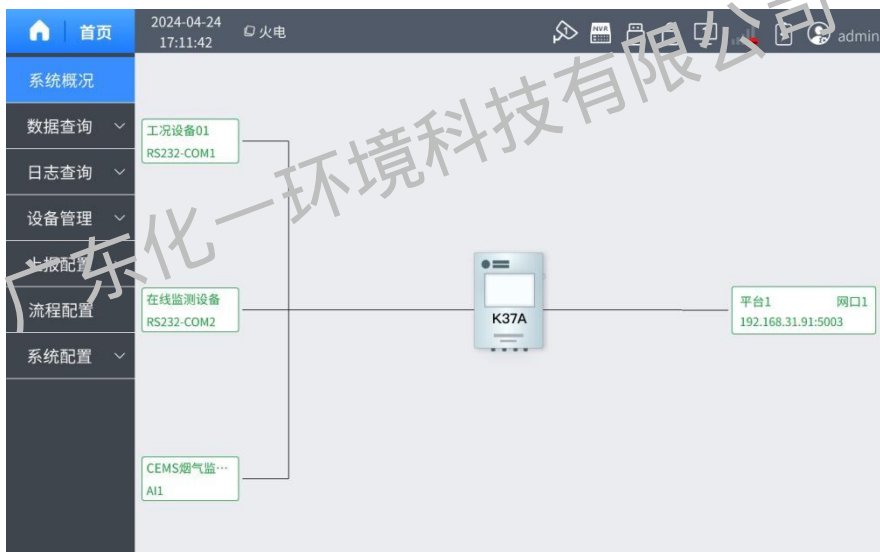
首页

2024-04-24
17:11:42

火电

NVR

admin

广东化一环境科技有限公司

系统概况

数据查询

日志查询

设备管理

上报配置

流程配置

系统配置

工况设备01
RS232-COM1

在线监测设备
RS232-COM2

CEMS烟气监…
AI1

K37A

平台1 网口1
192.168.31.91:5003